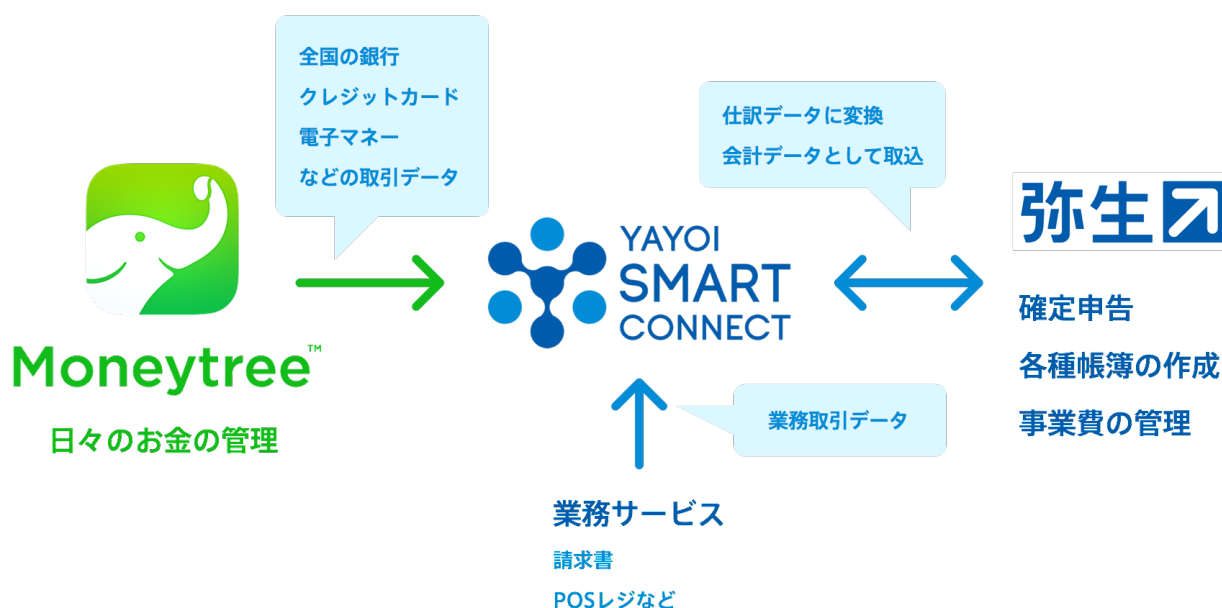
全国の銀行
クレジットカード
電子マネー
などの取引データ

Moneytree™
日々のお金の管理

YAYOI SMART CONNECT

仕訳データに変換
会計データとして取込

弥生

確定申告
各種帳簿の作成
事業費の管理

業務取引データ

業務サービス
請求書
POSレジなど